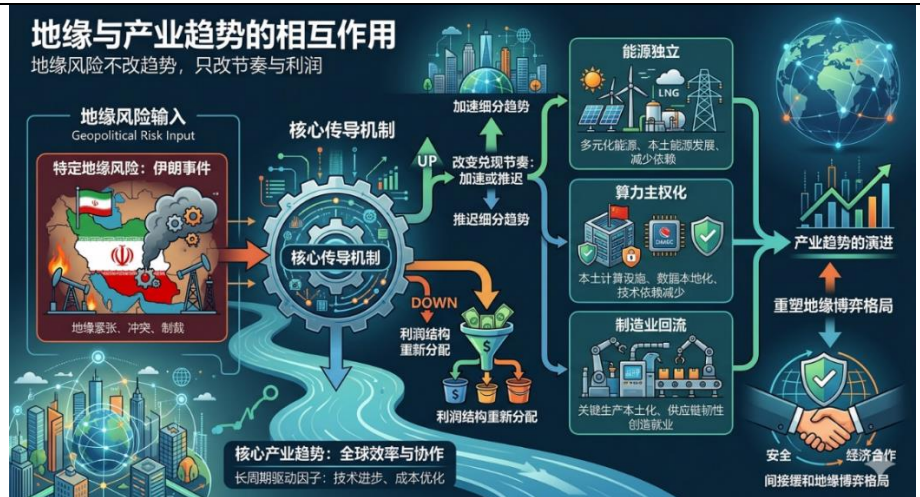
地缘与产业趋势的相互作用
地缘风险不改趋势，只改节奏与利润

地缘风险输入
Geopolitical Risk Input
特定地缘风险：伊朗事件
地缘紧张、冲突、制裁

核心传导机制
核心传导机制
UP
加速细分趋势
改变兑现节奏：加速或推迟
推迟细分趋势
DOWN
利润结构重新分配
$
利润结构重新分配

能源独立
LNG
多元化能源、本土能源发展、减少依赖

算力主权化
本土计算设施、数据本地化、技术依赖减少

制造业回流
关键生产本土化、供应链韧性创造就业

产业趋势的演进
重塑地缘博弈格局
安全 经济合作
间接缓和地缘博弈格局

核心产业趋势：全球效率与协作
长周期驱动因子：技术进步、成本优化